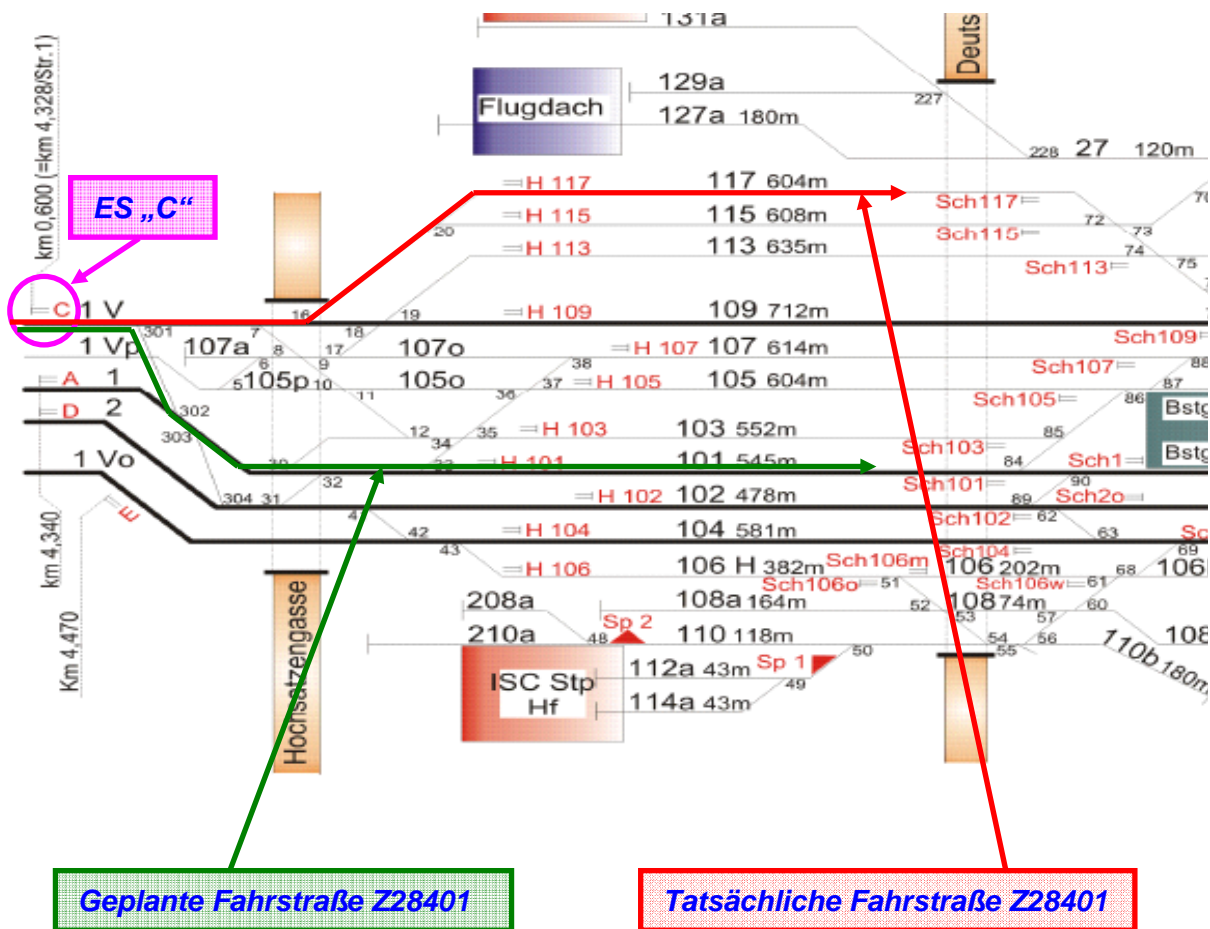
131a
Deuts
km 0,600 (=km 4,328/Str.1)
Flugdach
129a
127a 180m
227
228 27 120m
ES „C“
H 117
117 604m
Sch117
70
H 115
115 608m
Sch115
72
73
20
H 113
113 635m
74
75
Sch113
C 1 V
16
19
H 109
109 712m
301
7
18
Sch109
1 Vp
107a
8
17
107o
H 107
107 614m
6
9
38
Sch107
88
A 1
5105p 10
105o
37
H 105
105 604m
87
11
36
Sch105
86
Bstg
D 2
302
303
12
34
35
H 103
103 552m
85
1 Vo
30
33
H 101
101 545m
Sch103
84
Sch1
Bstg
Sch101
90
32
304 31
H 102
102 478m
89
Sch2o
E
km 4,340
4
Sch102
62
42
H 104
104 581m
63
Sc
43
Sch104
69
H 106
106 H 382m
Sch106m
106 202m
68
106
Sch106o
51
Sch106w
61
208a
Sp 2
108a 164m
52
108 74m
60
53
57
Km 4,470
210a
48
110 118m
54
56
110b 180m
108
50
55
ISC Stp Hf
112a 43m
Sp 1
49
114a 43m
Hochsatzengasse
Geplante Fahrstraße Z28401
Tatsächliche Fahrstraße Z28401